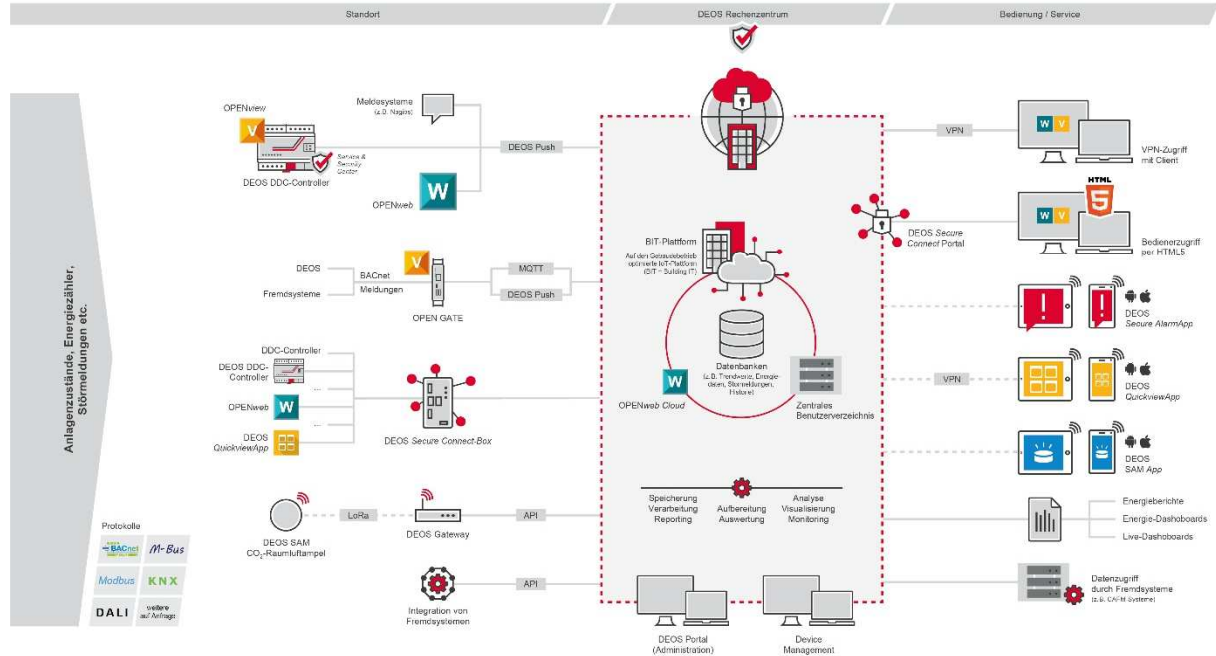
Standort

DEOS Rechenzentrum

Bedienung / Service

Anlagenzustände, Energiezähler, Störmeldungen etc.

OPENview

Service & Security Center

DEOS DDC-Controller

Meldesysteme
(z.B. Nagios)

DEOS Push

OPENweb

VPN

VPN-Zugriff mit Client

DEOS Secure Connect Portal

HTML

Bedienerzugriff per HTML5

BIT-Plattform
Auf den Gebäudebetrieb optimierte IoT-Plattform (BIT = Building IT)

DEOS

BACnet

Meldungen

Fremdsysteme

OPEN GATE

MQTT

DEOS Push

DEOS Secure AlarmApp

DDC-Controller

DEOS DDC-Controller

...

OPENweb

...

DEOS QuickviewApp

DEOS Secure Connect-Box

Datenbanken
(z.B. Trendwerte, Energiedaten, Störmeldungen, Historie)

OPENweb Cloud

Zentrales Benutzerverzeichnis

VPN

DEOS QuickviewApp

DEOS SAM App

DEOS SAM
$CO_2$-Raumluftampel

LoRa

DEOS Gateway

API

Speicherung
Verarbeitung
Reporting

Aufbereitung
Auswertung

Analyse
Visualisierung
Monitoring

Energieberichte

Energie-Dashoboards

Live-Dashoboards

Protokolle

BACnet

M-Bus

Modbus

KNX

DALI

weitere auf Anfrage

Integration von Fremdsystemen

API

DEOS Portal
(Administration)

Device Management

Datenzugriff durch Fremdsysteme
(z.B. CAFM Systeme)